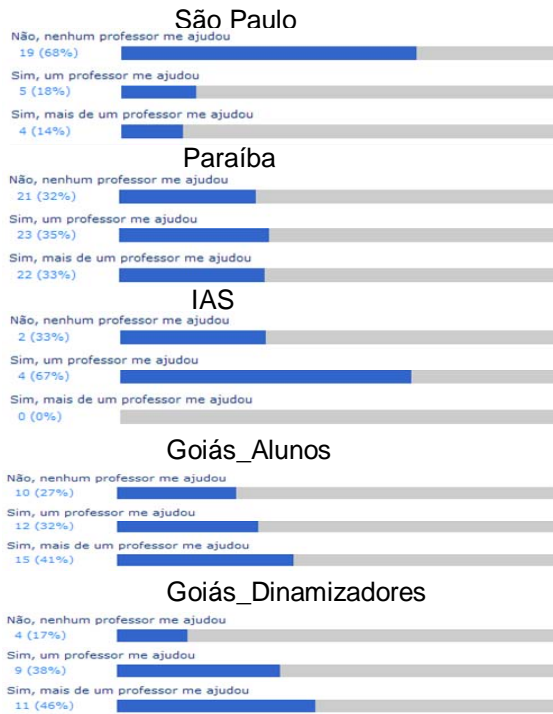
São Paulo

Não, nenhum professor me ajudou
19 (68%)

Sim, um professor me ajudou
5 (18%)

Sim, mais de um professor me ajudou
4 (14%)

Paraíba

Não, nenhum professor me ajudou
21 (32%)

Sim, um professor me ajudou
23 (35%)

Sim, mais de um professor me ajudou
22 (33%)

IAS

Não, nenhum professor me ajudou
2 (33%)

Sim, um professor me ajudou
4 (67%)

Sim, mais de um professor me ajudou
0 (0%)

Goiás_Alunos

Não, nenhum professor me ajudou
10 (27%)

Sim, um professor me ajudou
12 (32%)

Sim, mais de um professor me ajudou
15 (41%)

Goiás_Dinamizadores

Não, nenhum professor me ajudou
4 (17%)

Sim, um professor me ajudou
9 (38%)

Sim, mais de um professor me ajudou
11 (46%)